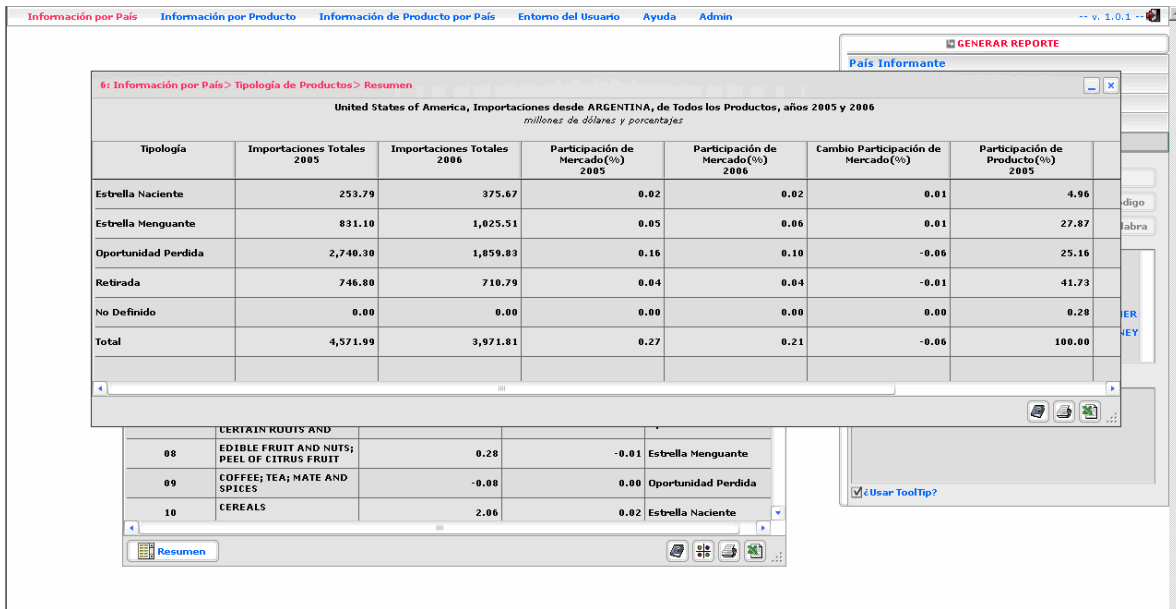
Información por País Información por Producto Información de Producto por País Entorno del Usuario Ayuda Admin -- v. 1.0.1 --

GENERAR REPORTE

País Informante

6: Información por País> Tipología de Productos> Resumen

United States of America, Importaciones desde ARGENTINA, de Todos los Productos, años 2005 y 2006
millones de dólares y porcentajes

| Tipología | Importaciones Totales 2005 | Importaciones Totales 2006 | Participación de Mercado(%) 2005 | Participación de Mercado(%) 2006 | Cambio Participación de Mercado(%) | Participación de Producto(%) 2005 |
|---|---|---|---|---|---|---|
| Estrella Naciente | 253.79 | 375.67 | 0.02 | 0.02 | 0.01 | 4.96 |
| Estrella Menguante | 831.10 | 1,025.51 | 0.05 | 0.06 | 0.01 | 27.87 |
| Oportunidad Perdida | 2,740.30 | 1,859.83 | 0.16 | 0.10 | -0.06 | 25.16 |
| Retirada | 746.80 | 710.79 | 0.04 | 0.04 | -0.01 | 41.73 |
| No Definido | 0.00 | 0.00 | 0.00 | 0.00 | 0.00 | 0.28 |
| Total | 4,571.99 | 3,971.81 | 0.27 | 0.21 | -0.06 | 100.00 |

digo
labra
IER
NEY

| | CERTAIN ROOTS AND | | | |
|---|---|---|---|---|
| 08 | EDIBLE FRUIT AND NUTS; PEEL OF CITRUS FRUIT | 0.28 | -0.01 | Estrella Menguante |
| 09 | COFFEE; TEA; MATE AND SPICES | -0.08 | 0.00 | Oportunidad Perdida |
| 10 | CEREALS | 2.06 | 0.02 | Estrella Naciente |

Resumen

¿Usar ToolTip?